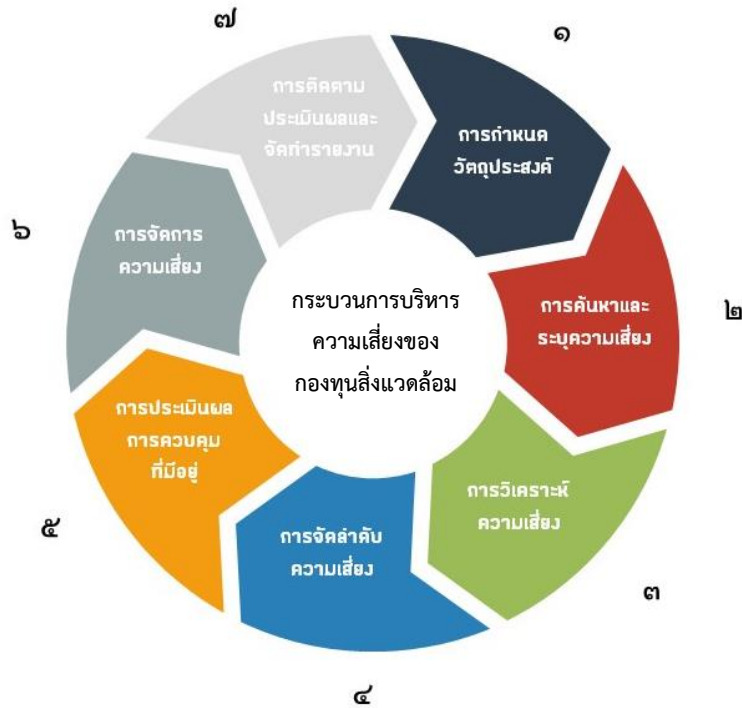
กระบวนการบริหาร
ความเสี่ยงของ
กองทุนสิ่งแวดล้อม

๑
การกำหนด
วัตถุประสงค์

๒
การค้นหาและ
ระบุความเสี่ยง

๓
การวิเคราะห์
ความเสี่ยง

๔
การจัดลำดับ
ความเสี่ยง

๕
การประเมินผล
การควบคุม
ที่มีอยู่

๖
การจัดการ
ความเสี่ยง

๗
การติดตาม
ประเมินผลและ
จัดทำรายงาน